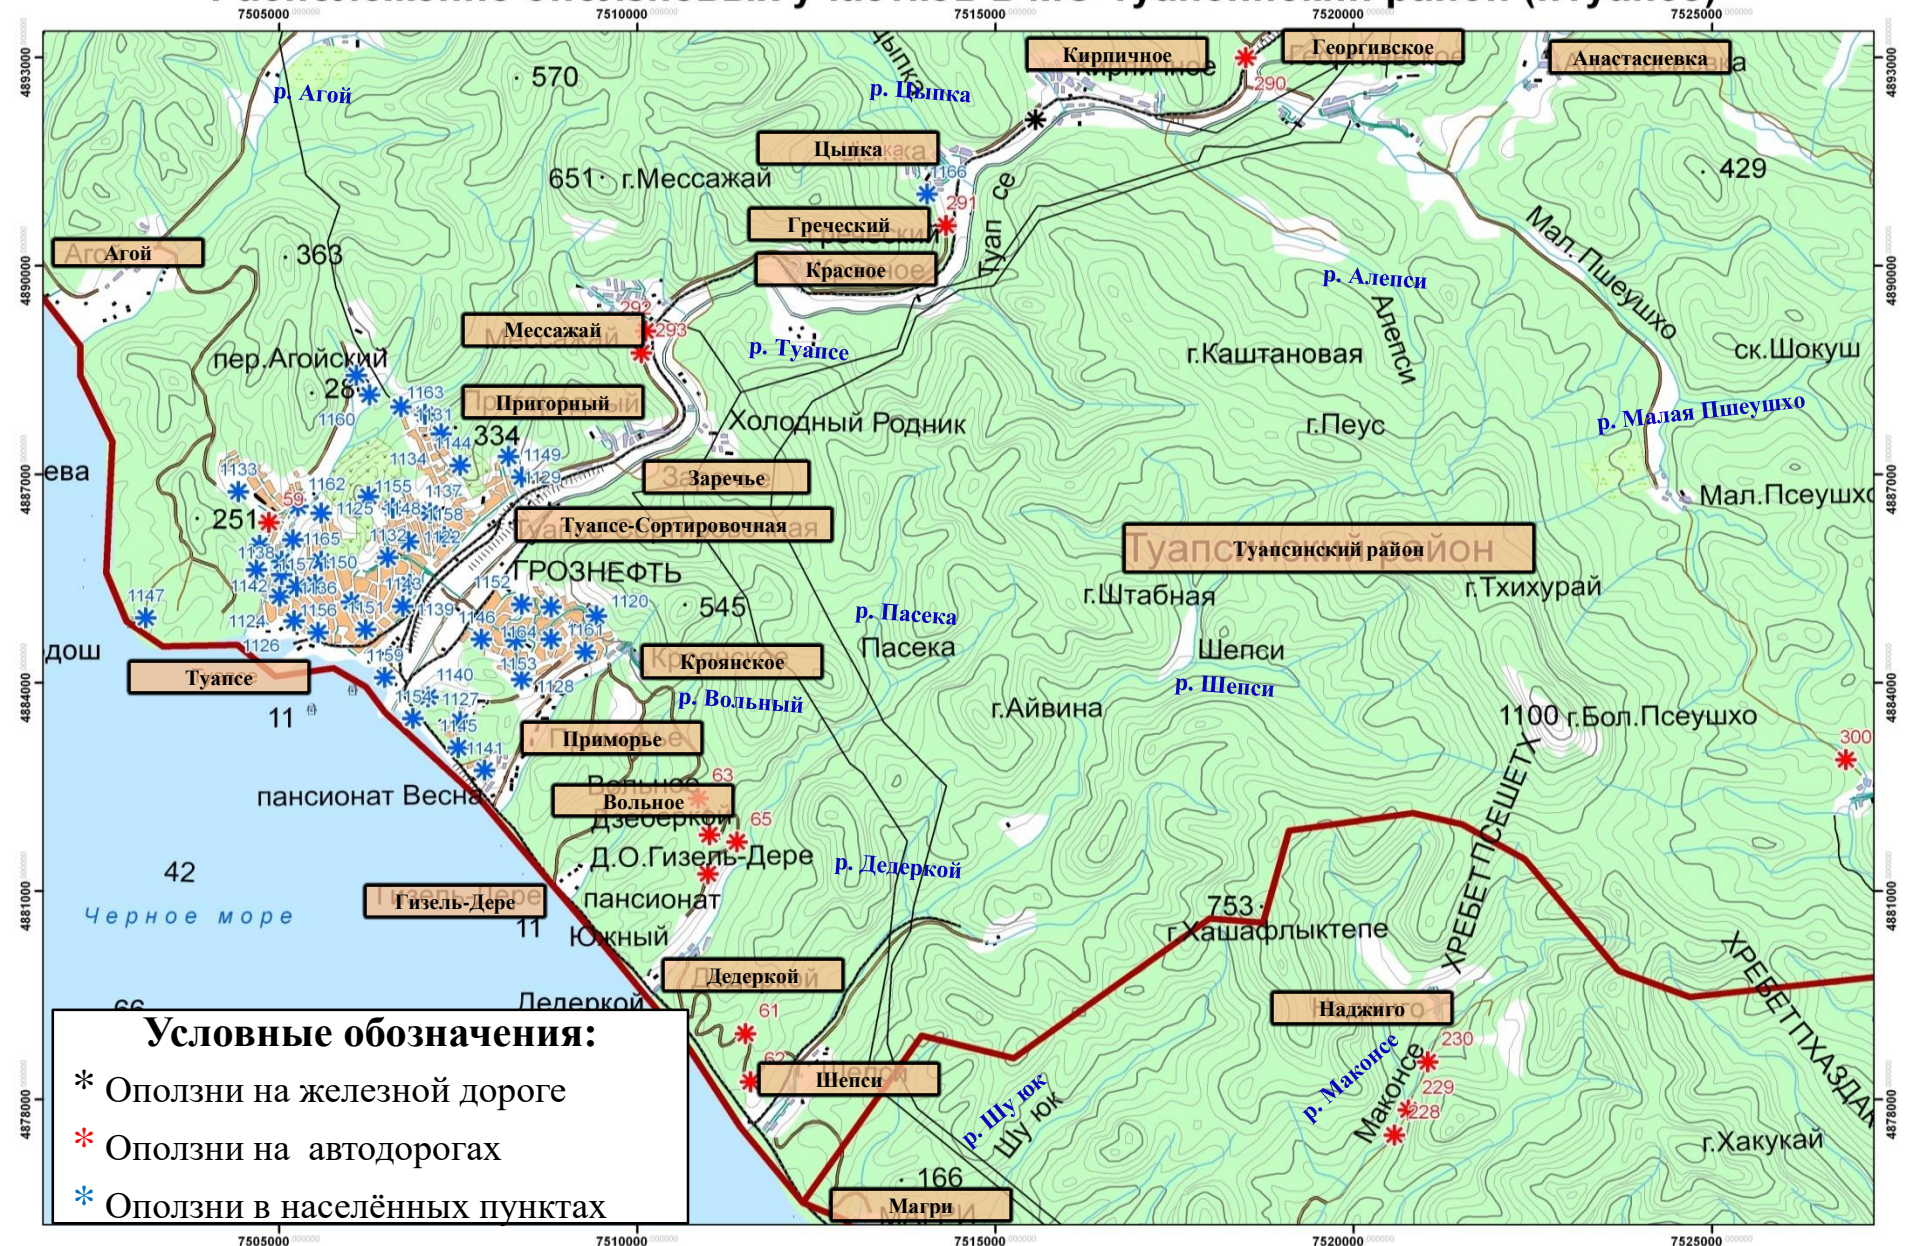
7505000 7510000 7515000 7520000 7525000

4893000 4890000 4887000 4884000 4881000 4878000

Кирпичное
Георгиевское
Анастасиевка
р. Агой
570
р. Цыпка
290
Цыпка
1166
651 г.Мессажай
291
Греческий
429
Агой
363
Красное
Туапсе
р. Алепси
Мал. Пшеушхо
Алепси
292
Мессажай
293
р. Туапсе
пер.Агойский
г.Каштановая
ск.Шокуш
28
1163
Пригорный
1160
1131
р. Малая Пшеушхо
1144
334
Холодный Родник
г.Пеус
1149
1134
1133
1129
Заречье
ева
1162
1155
1137
Мал.Псеушхо
59
1125
1148
1158
251
Туапсе-Сортировочная
1165
1132
1122
Туапсинский район
1138
1150
1157
ГРОЗНЕФТЬ
1143
1142
1136
1152
г.Штабная
г.Тхихурай
1147
1120
545
1156
1151
1139
1146
р. Пасека
1124
1164
1161
1126
Пасека
Шепси
дош
1159
Кроянское
1153
1140
р. Шепси
Туапсе
1128
р. Вольный
1154
1127
г.Айвина
11
1100 г.Бол.Псеушхо
1145
300
Приморье
1141
63
пансионат Весна
Вольное
65
Дзеберкой
Д.О.Гизель-Дере
р. Дедеркой
42
пансионат
753
Гизель-Дере
Черное море
11
Южный
г.Хашафлыктепе
ХРЕБЕТ ПСЕШЕТУ
Дедеркой
ХРЕБЕТ ПХАЗДАК
Наджиго
Дедеркой
61
230
62
Шепси
р. Маконсе
229
р. Шу юк
Шу юк
228
Маконсе
г.Хакукай
166
Магри

Условные обозначения:
* Оползни на железной дороге
* Оползни на автодорогах
* Оползни в населённых пунктах